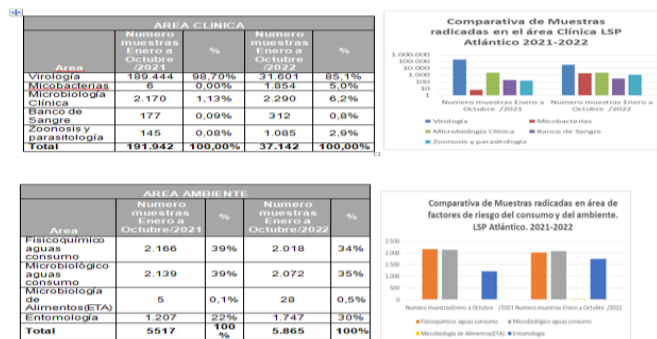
| AREA CLINICA | | | | |
|---|---|---|---|---|
| Area | Numero muestras Enero a Octubre /2021 | % | Numero muestras Enero a Octubre /2022 | % |
| Virologia | 189.444 | 98,70% | 31.601 | 85,1% |
| Micobacterias | 6 | 0,00% | 1.854 | 5,0% |
| Microbiologia Clinica | 2.170 | 1,13% | 2.290 | 6,2% |
| Banco de Sangre | 177 | 0,09% | 312 | 0,8% |
| Zoonosis y parasitologia | 145 | 0,08% | 1.085 | 2,9% |
| Total | 191.942 | 100,00% | 37.142 | 100,00% |

Comparativa de Muestras radicadas en el área Clínica LSP Atlántico 2021-2022

1.000.000
100.000
10.000
1.000
100
10
1

Numero muestras Enero a Octubre /2021
Numero muestras Enero a Octubre /2022

Virologia
Micobacterias
Microbiologia Clinica
Banco de Sangre
Zoonosis y parasitologia

| AREA AMBIENTE | | | | |
|---|---|---|---|---|
| Area | Numero muestras Enero a Octubre/2021 | % | Numero muestras Enero a Octubre/2022 | % |
| Fisicoquimico aguas consumo | 2.166 | 39% | 2.018 | 34% |
| Microbiológico aguas consumo | 2.139 | 39% | 2.072 | 35% |
| Microbiologia de Alimentos(ETA) | 5 | 0,1% | 28 | 0,5% |
| Entomologia | 1.207 | 22% | 1.747 | 30% |
| Total | 5517 | 100 % | 5.865 | 100% |

Comparativa de Muestras radicadas en área de factores de riesgo del consumo y del ambiente. LSP Atlántico. 2021-2022

2.500
2.000
1.500
1.000
500
0

Numero muestrasEnero a Octubre /2021
Numero muestras Enero a Octubre /2022

Fisicoquimico aguas consumo
Microbiológico aguas consumo
Microbiologia de Alimentos(ETA)
Entomologia